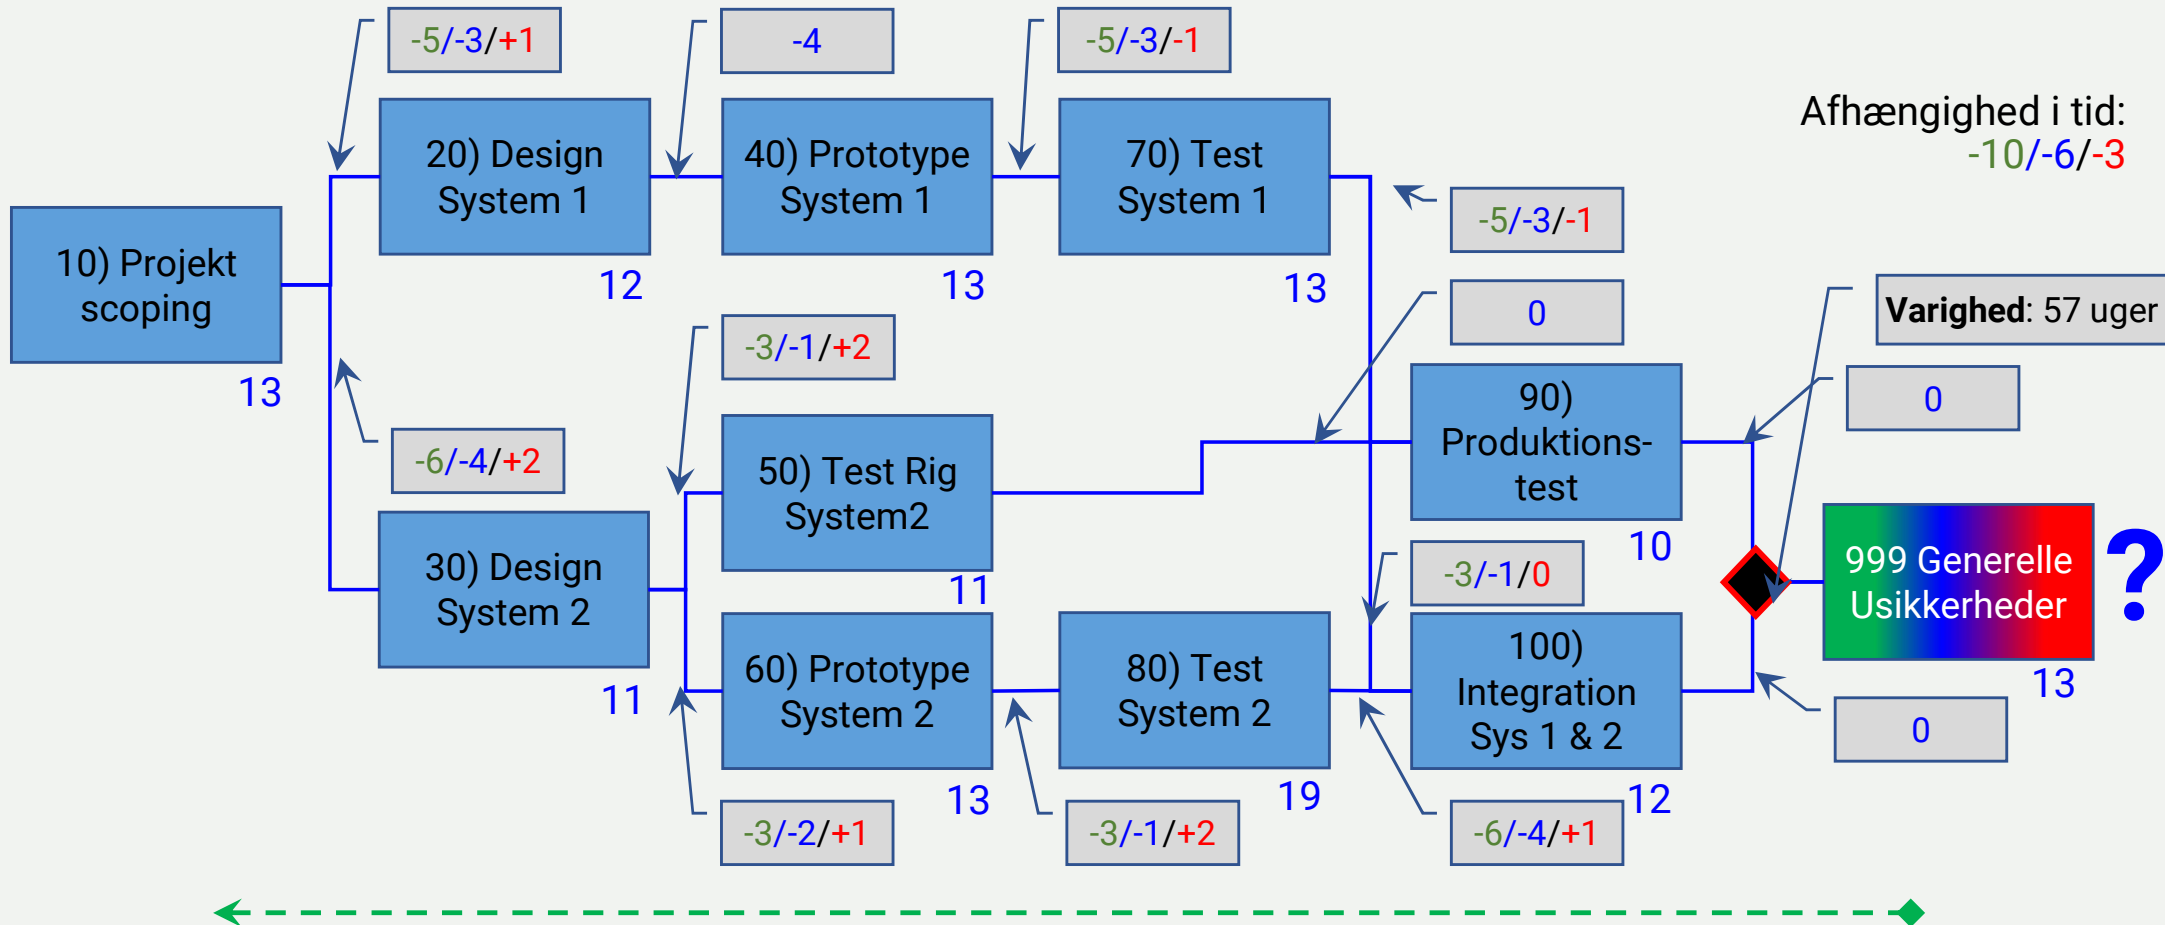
-5/-3/+1

-4

-5/-3/-1

Afhængighed i tid:
-10/-6/-3

10) Projekt scoping
13

20) Design System 1
12

40) Prototype System 1
13

70) Test System 1
13

-5/-3/-1

0

Varighed: 57 uger

-6/-4/+2

-3/-1/+2

90) Produktions-test
10

0

50) Test Rig System2
11

30) Design System 2
11

-3/-1/0

999 Generelle Usikkerheder
13

?

60) Prototype System 2
13

80) Test System 2
19

100) Integration Sys 1 & 2
12

0

-3/-2/+1

-3/-1/+2

-6/-4/+1